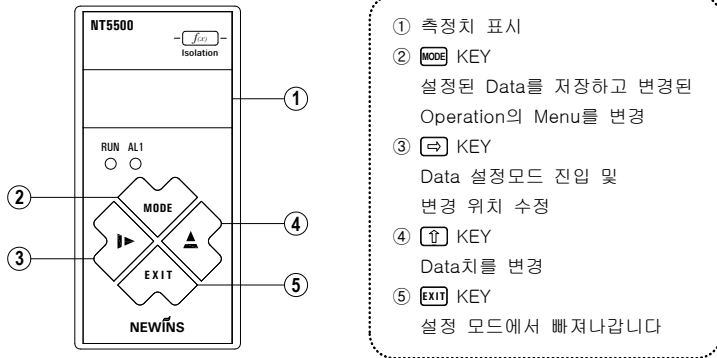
NT5500

$f(x)$

Isolation

RUN AL1

MODE

EXIT

NEWINS

①

②

③

④

⑤

① 측정치 표시

② MODE KEY

설정된 Data를 저장하고 변경된 Operation의 Menu를 변경

③ ⇨ KEY

Data 설정모드 진입 및 변경 위치 수정

④ ⇧ KEY

Data치를 변경

⑤ EXIT KEY

설정 모드에서 빠져나갑니다